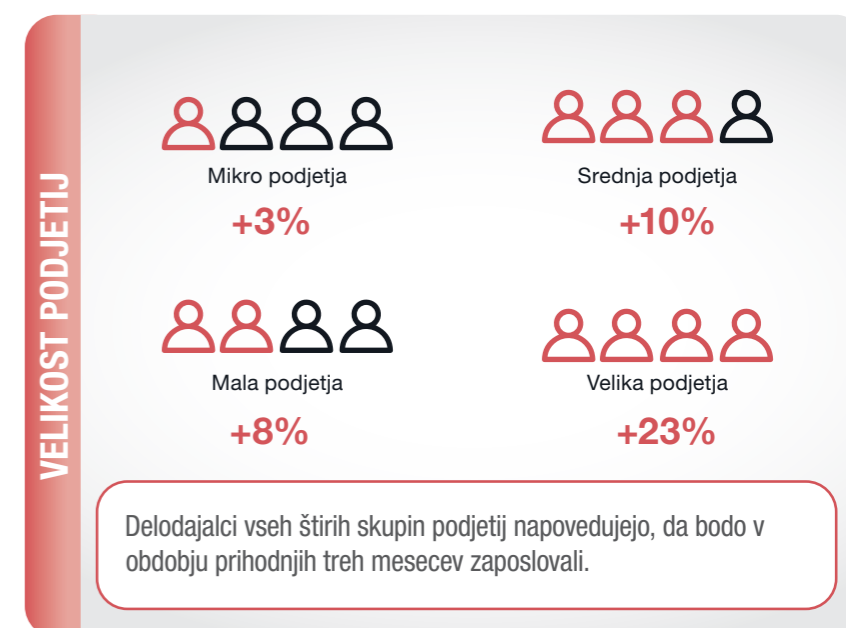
VELIKOST PODJETIJ

Mikro podjetja
+3%

Srednja podjetja
+10%

Mala podjetja
+8%

Velika podjetja
+23%

Delodajalci vseh štirih skupin podjetij napovedujejo, da bodo v obdobju prihodnjih treh mesecev zaposlovali.